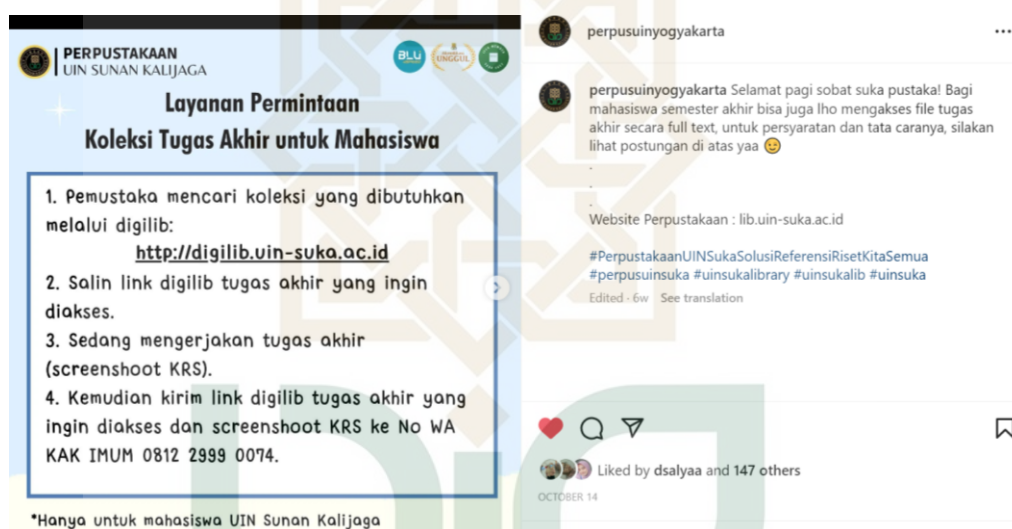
PERPUSTAKAAN
UIN SUNAN KALIJAGA

BLU

UNGGUL

Layanan Permintaan
Koleksi Tugas Akhir untuk Mahasiswa

1. Pemustaka mencari koleksi yang dibutuhkan melalui digilib:
http://digilib.uin-suka.ac.id
2. Salin link digilib tugas akhir yang ingin diakses.
3. Sedang mengerjakan tugas akhir (screenshoot KRS).
4. Kemudian kirim link digilib tugas akhir yang ingin diakses dan screenshoot KRS ke No WA KAK IMUM 0812 2999 0074.

*Hanya untuk mahasiswa UIN Sunan Kalijaga

perpusuinyogyakarta

perpusuinyogyakarta Selamat pagi sobat suka pustaka! Bagi mahasiswa semester akhir bisa juga lho mengakses file tugas akhir secara full text, untuk persyaratan dan tata caranya, silakan lihat postungan di atas yaa 😉
.
.
.
Website Perpustakaan : lib.uin-suka.ac.id

#PerpustakaanUINSukaSolusiReferensiRisetKitaSemua #perpusuinsuka #uinsukalibrary #uinsukalib #uinsuka

Edited · 6w See translation

Liked by dsalyaa and 147 others

OCTOBER 14